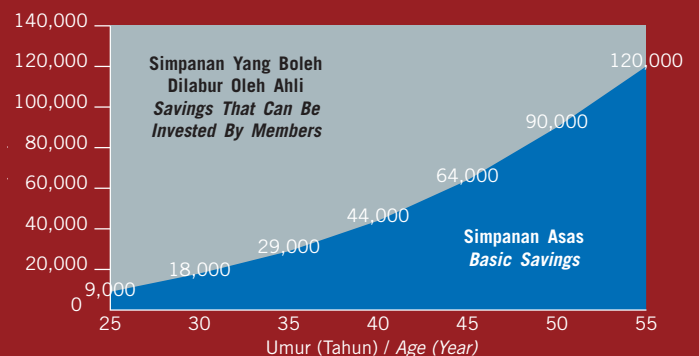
140,000
120,000
100,000
80,000
60,000
40,000
20,000
0

Simpanan Yang Boleh Dilabur Oleh Ahli
*Savings That Can Be Invested By Members*

Simpanan Asas
*Basic Savings*

9,000
18,000
29,000
44,000
64,000
90,000
120,000

25 30 35 40 45 50 55

Umur (Tahun) / *Age (Year)*